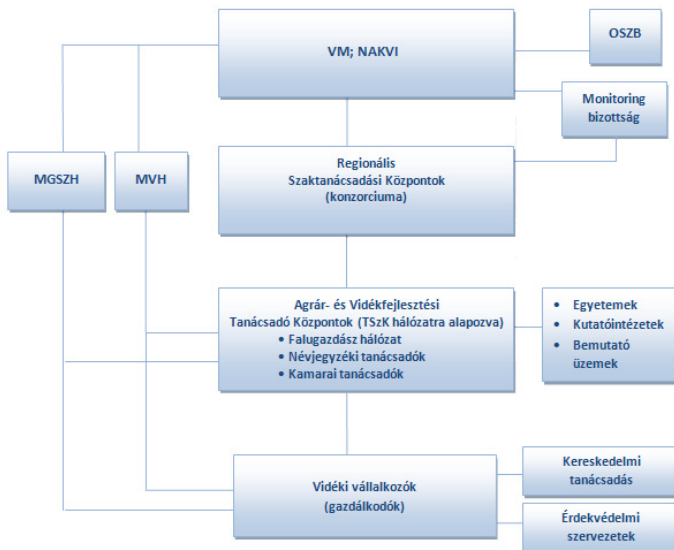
VM; NAKVI

OSZB

Monitoring bizottság

MGSZH

MVH

Regionális
Szaktanácsadási Központok
(konzorciuma)

Agrár- és Vidékfejlesztési
Tanácsadó Központok (TSzK hálózatra alapozva)
• Falugazdász hálózat
• Névjegyzéki tanácsadók
• Kamarai tanácsadók

• Egyetemek
• Kutatóintézetek
• Bemutató üzemek

Vidéki vállalkozók
(gazdálkodók)

Kereskedelmi tanácsadás

Érdekvédelmi szervezetek